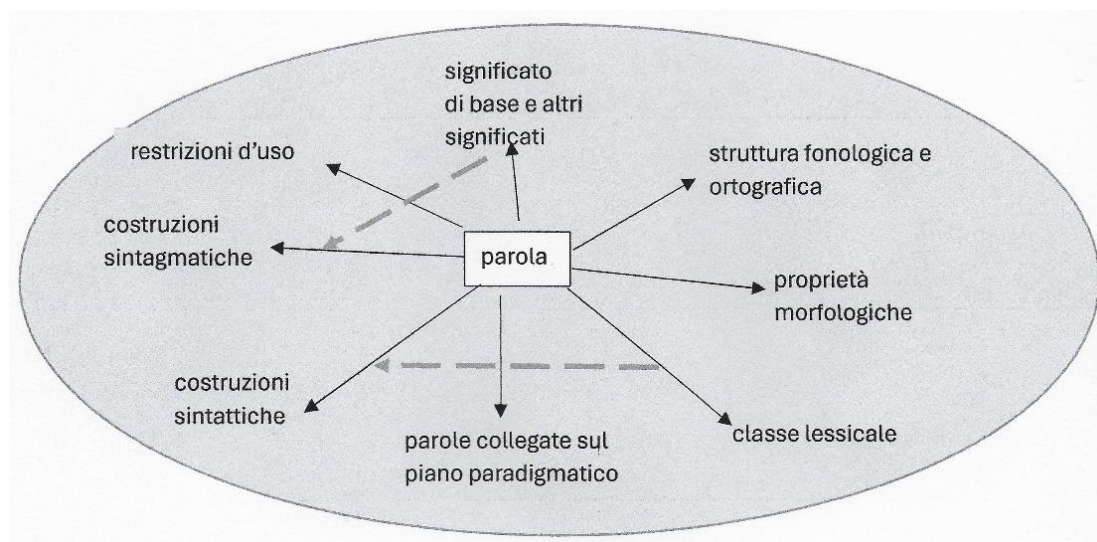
significato di base e altri significati

restrizioni d'uso

struttura fonologica e ortografica

costruzioni sintagmatiche

parola

proprietà morfologiche

costruzioni sintattiche

parole collegate sul piano paradigmatico

classe lessicale